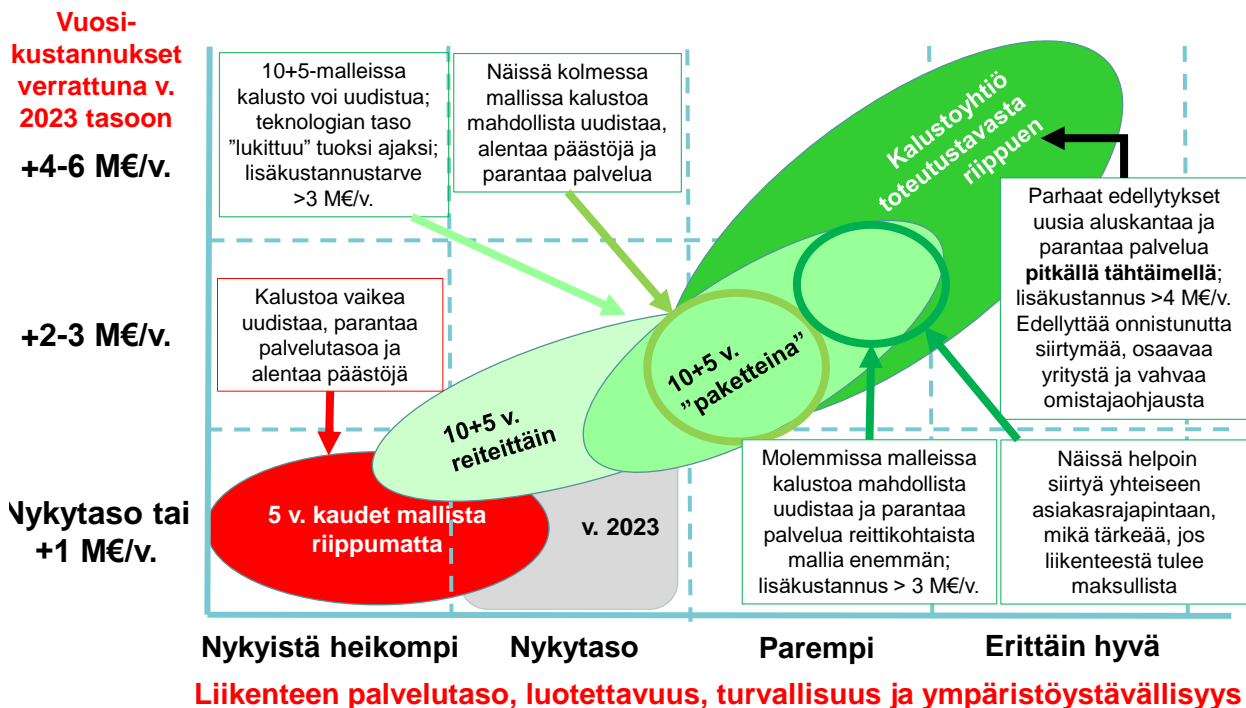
Vuosikustannukset verrattuna v. 2023 tasoon

+4-6 M€/v.

+2-3 M€/v.

Nykytaso tai +1 M€/v.

10+5-malleissa kalusto voi uudistua; teknologian taso "lukittuu" tuoksi ajaksi; lisäkustannustarve >3 M€/v.

Näissä kolmessa mallissa kalustoa mahdollista uudistaa, alentaa päästöjä ja parantaa palvelua

Kalustoyhtiö toteutustavasta riippuen

Parhaat edellytykset uusia aluskantaa ja parantaa palvelua **pitkällä tähtäimellä**; lisäkustannus >4 M€/v. Edellyttää onnistunutta siirtymää, osaavaa yritystä ja vahvaa omistajaohjausta

Kalustoa vaikea uudistaa, parantaa palvelutasoa ja alentaa päästöjä

10+5 v. "paketteina"

10+5 v. reiteittäin

5 v. kaudet mallista riippumatta

v. 2023

Molemmissa malleissa kalustoa mahdollista uudistaa ja parantaa palvelua reittikohtaista mallia enemmän; lisäkustannus > 3 M€/v.

Näissä helpoin siirtyä yhteiseen asiakasrajapintaan, mikä tärkeää, jos liikenteestä tulee maksullista

Nykyistä heikompi

Nykytaso

Parempi

Erittäin hyvä

Liikenteen palvelutaso, luotettavuus, turvallisuus ja ympäristöystävällisyys